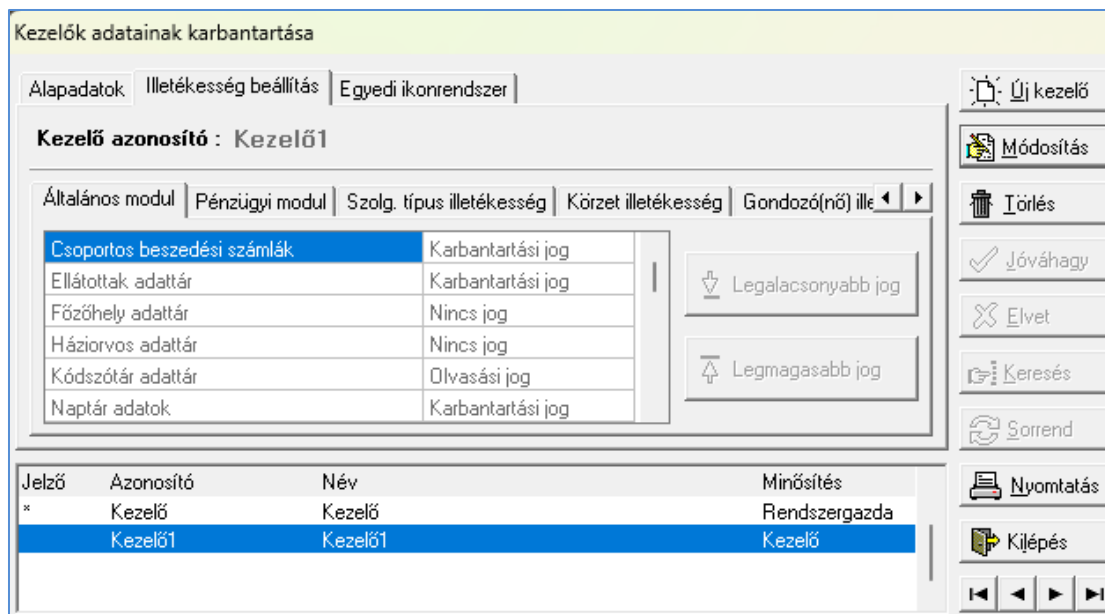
Kezelők adatainak karbantartása

Alapadatok | Illetékesség beállítás | Egyedi ikonrendszer

Kezelő azonosító : Kezelő1

Általános modul | Pénzügyi modul | Szolg. típus illetékesség | Körzet illetékesség | Gondozó(nő) ille

| | |
|---|---|
| Csoportos beszedési számlák | Karbantartási jog |
| Ellátottak adattár | Karbantartási jog |
| Főzőhely adattár | Nincs jog |
| Háziorvos adattár | Nincs jog |
| Kódszótár adattár | Olvasási jog |
| Naptár adatok | Karbantartási jog |

Legalacsonyabb jog

Legmagasabb jog

| Jelző | Azonosító | Név | Minősítés |
|---|---|---|---|
| * | Kezelő | Kezelő | Rendszergazda |
| | Kezelő1 | Kezelő1 | Kezelő |

Új kezelő

Módosítás

Törlés

Jóváhagy

Elvet

Keresés

Sorrend

Nyomtatás

Kilépés